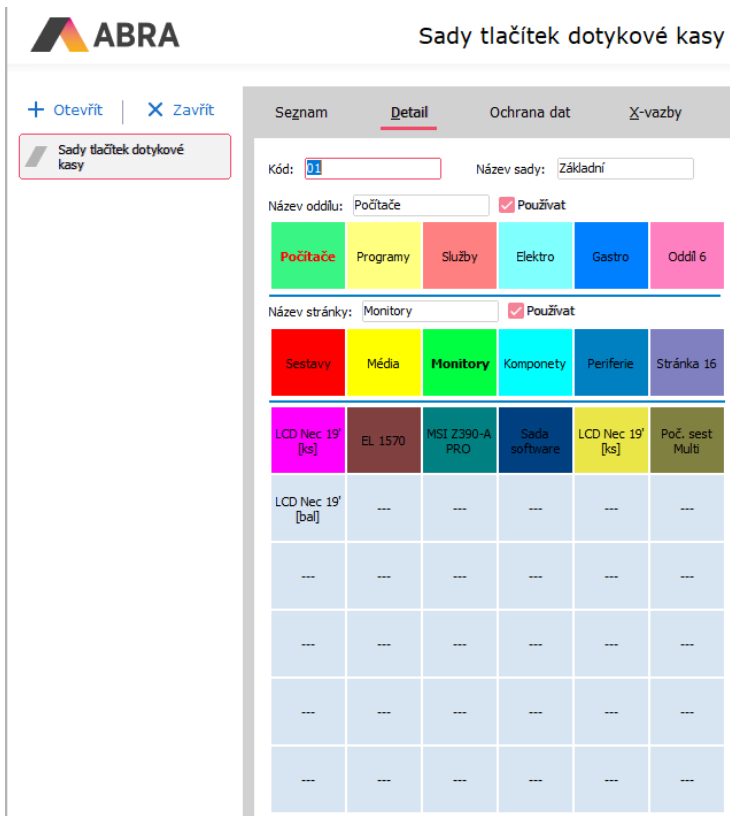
ABRA

Sady tlačítek dotykové kasy

+ Otevřít | × Zavřít

Sady tlačítek dotykové kasy

Seznam | Detail | Ochrana dat | X-vazby

Kód: 01 Název sady: Základní

Název oddílu: Počítače ☑ Používat

| Počítače | Programy | Služby | Elektro | Gastro | Oddíl 6 |
|---|---|---|---|---|---|

Název stránky: Monitory ☑ Používat

| Sestavy | Média | Monitory | Komponety | Periferie | Stránka 16 |
|---|---|---|---|---|---|

| LCD Nec 19' [ks] | EL 1570 | MSI Z390-A PRO | Sada software | LCD Nec 19' [ks] | Poč. sest Multi |
|---|---|---|---|---|---|
| LCD Nec 19' [bal] | --- | --- | --- | --- | --- |
| --- | --- | --- | --- | --- | --- |
| --- | --- | --- | --- | --- | --- |
| --- | --- | --- | --- | --- | --- |
| --- | --- | --- | --- | --- | --- |